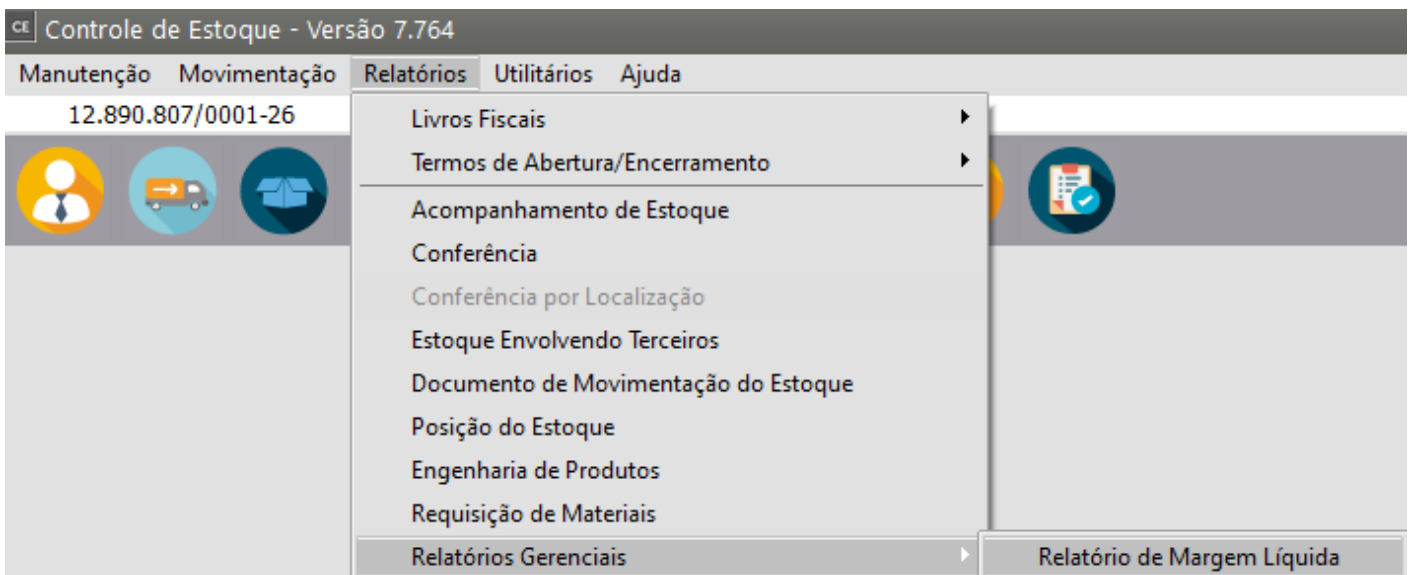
CE Controle de Estoque - Versão 7.764

Manutenção Movimentação Relatórios Utilitários Ajuda

12.890.807/0001-26

Livros Fiscais
Termos de Abertura/Encerramento
Acompanhamento de Estoque
Conferência
Conferência por Localização
Estoque Envolvendo Terceiros
Documento de Movimentação do Estoque
Posição do Estoque
Engenharia de Produtos
Requisição de Materiais
Relatórios Gerenciais

Relatório de Margem Líquida